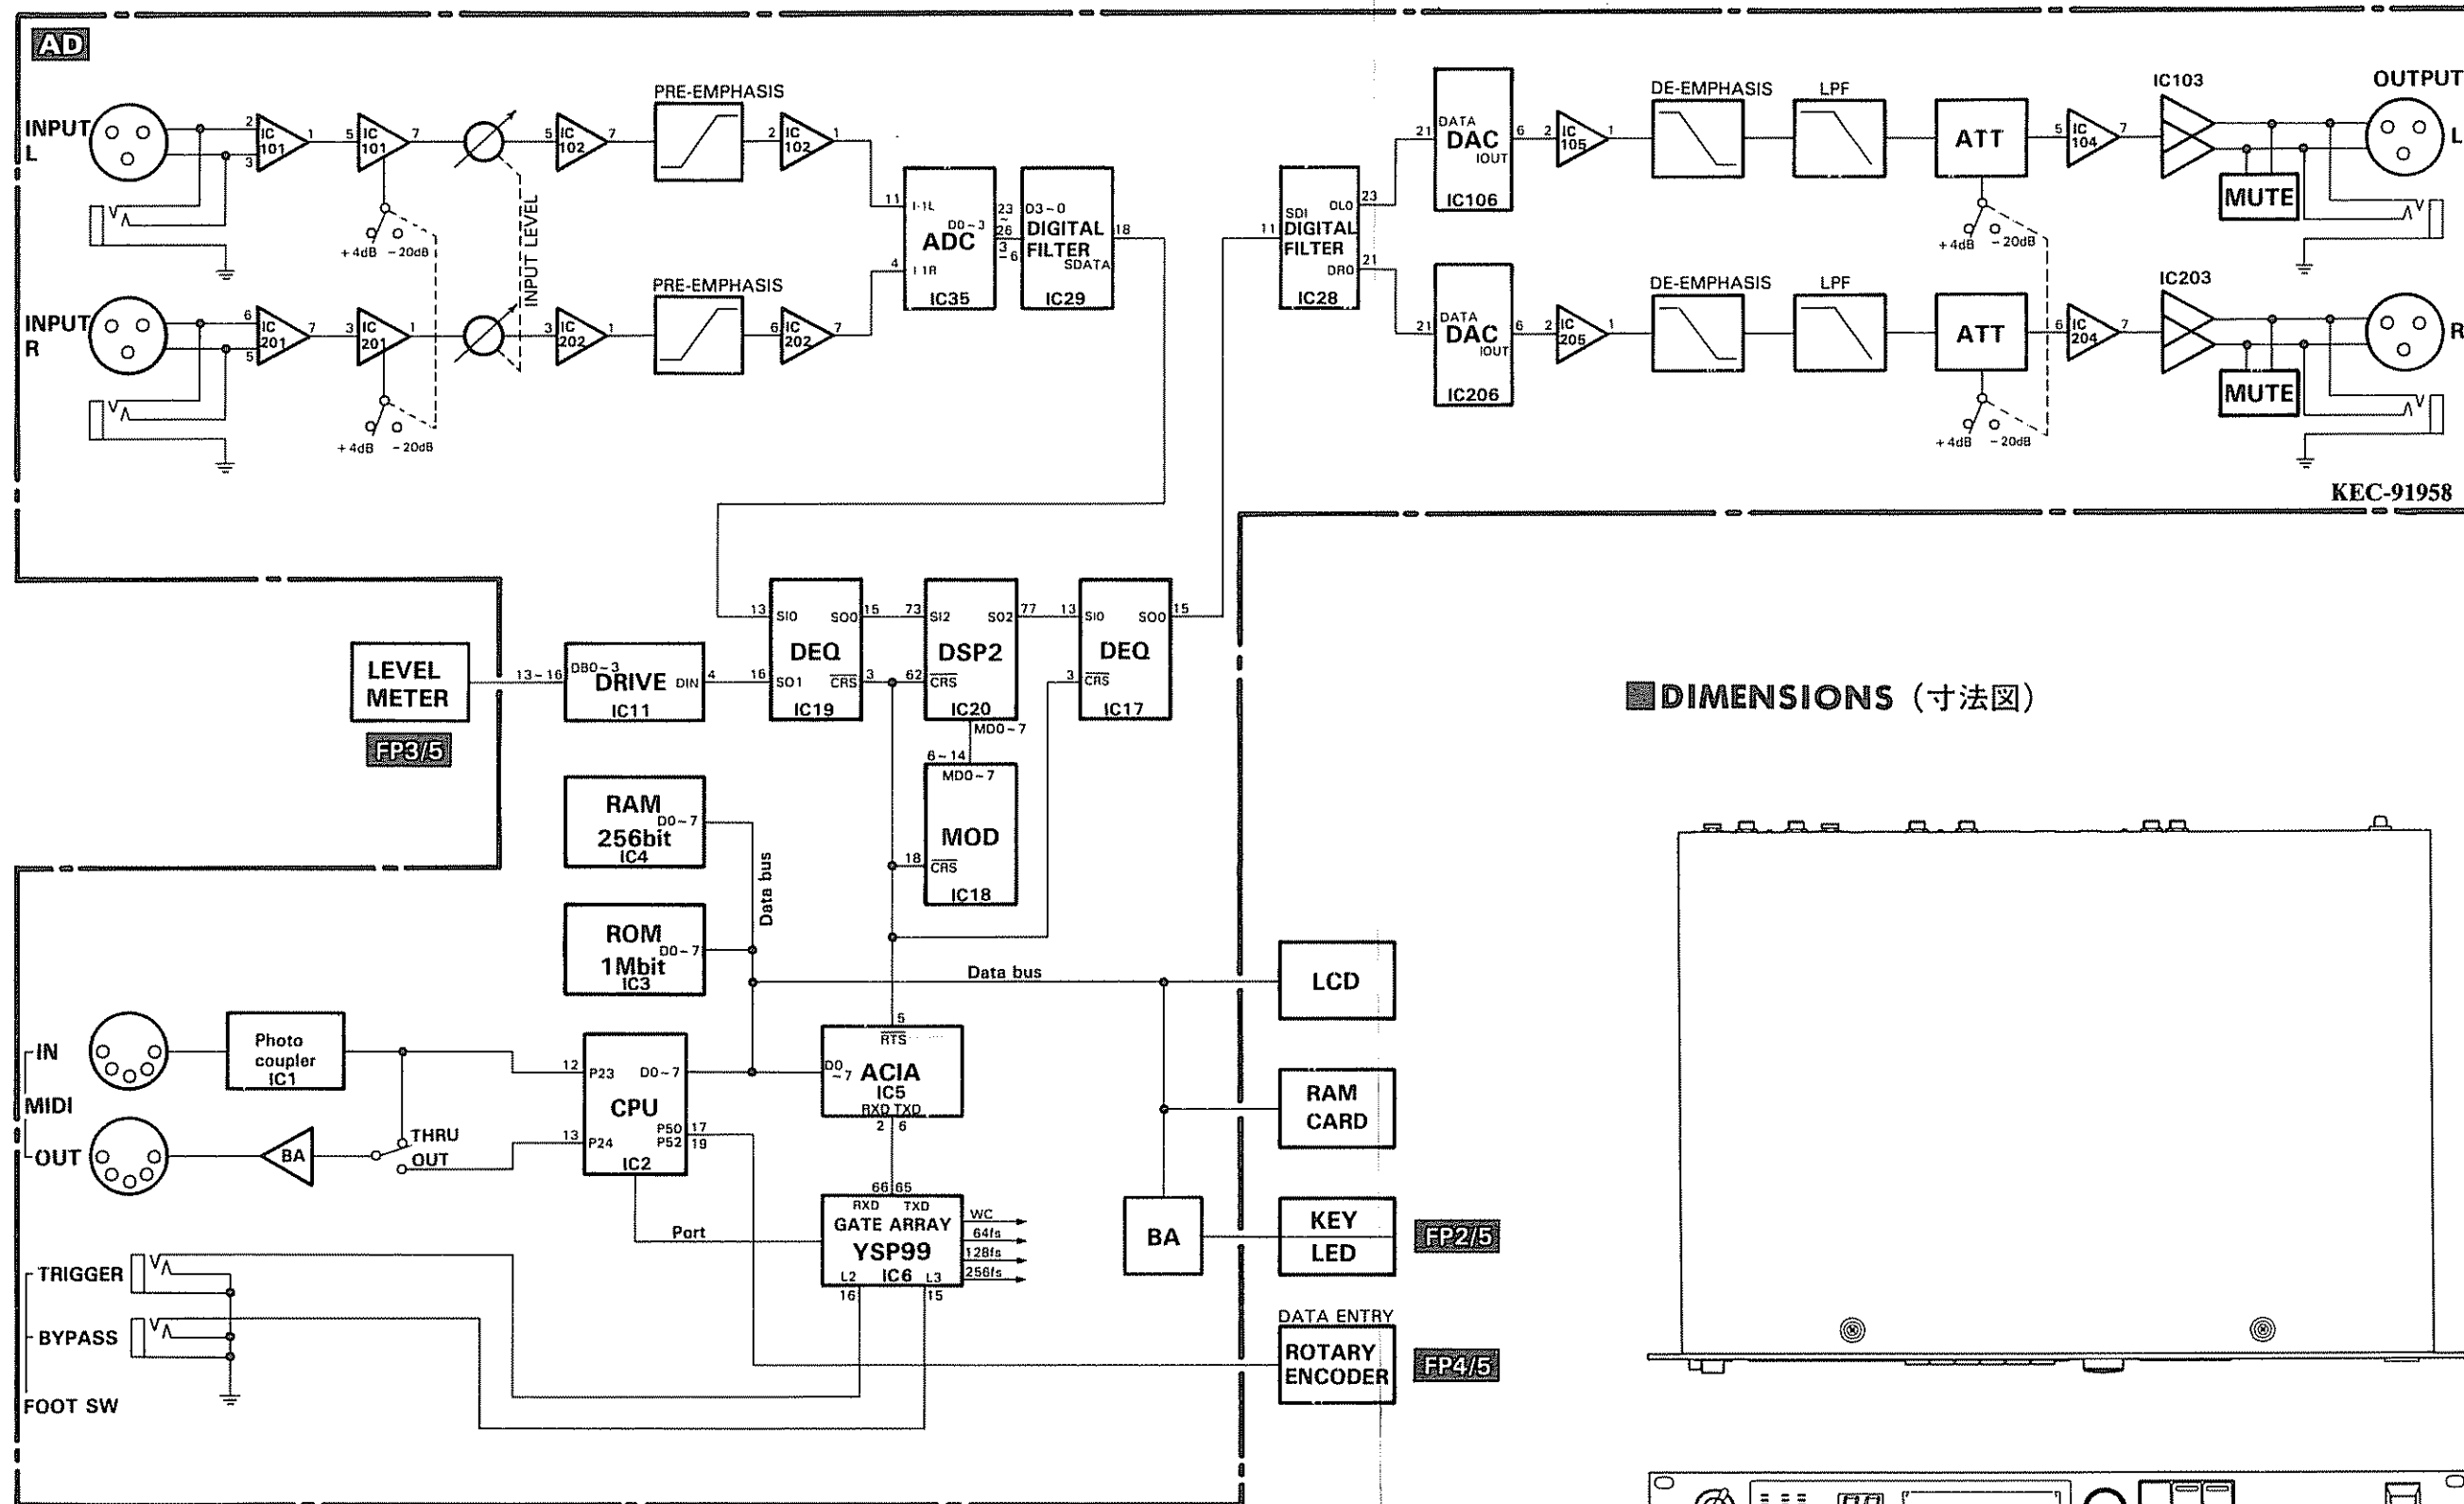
AD

INPUT L
INPUT R
2 IC 101 1
3
5 IC 101 7
+4dB -20dB
6 IC 201 7
5
3 IC 201 1
+4dB -20dB
INPUT LEVEL
5 IC 102 7
3 IC 202 1
PRE-EMPHASIS
PRE-EMPHASIS
2 IC 102 1
6 IC 202 7
11 I-1L
4 I-1R
ADC
D0~3
23~26
3~6
IC35
D3~0
DIGITAL FILTER
SDATA
18
IC29
11 SDI
DIGITAL FILTER
DLO 23
DRO 21
IC28
21 DATA DAC IOUT 6
IC106
21 DATA DAC IOUT 6
IC206
2 IC 105 1
2 IC 205 1
DE-EMPHASIS
LPF
DE-EMPHASIS
LPF
ATT
ATT
+4dB -20dB
+4dB -20dB
5 IC 104 7
6 IC 204 7
IC103
IC203
OUTPUT
L
R
MUTE
MUTE
KEC-91958

LEVEL METER
FP3/5
13~16
DB0~3
DRIVE
DIN 4
IC11
16 SO1
13 SI0
SO0 15
DEQ
CRS 3
IC19
73 SI2
SO2 77
DSP2
62 CRS
IC20
MD0~7
6~14
MD0~7
MOD
18 CRS
IC18
13 SI0
SO0 15
DEQ
3 CRS
IC17

RAM 256bit IC4
D0~7
ROM 1Mbit IC3
D0~7
Data bus
Data bus

IN
MIDI
OUT
Photo coupler IC1
BA
THRU
OUT
12 P23
D0~7
CPU
13 P24
P50 17
P52 19
IC2
5
RTS
D0~7
ACIA
IC5
RXD TXD
2 6
66 65
RXD TXD
GATE ARRAY
YSP99
L2 IC6 L3
16 15
WC
64fs
128fs
256fs
Port
TRIGGER
BYPASS
FOOT SW

LCD
RAM CARD
BA
KEY
LED
FP2/5
DATA ENTRY
ROTARY ENCODER
FP4/5

DIMENSIONS (寸法図)